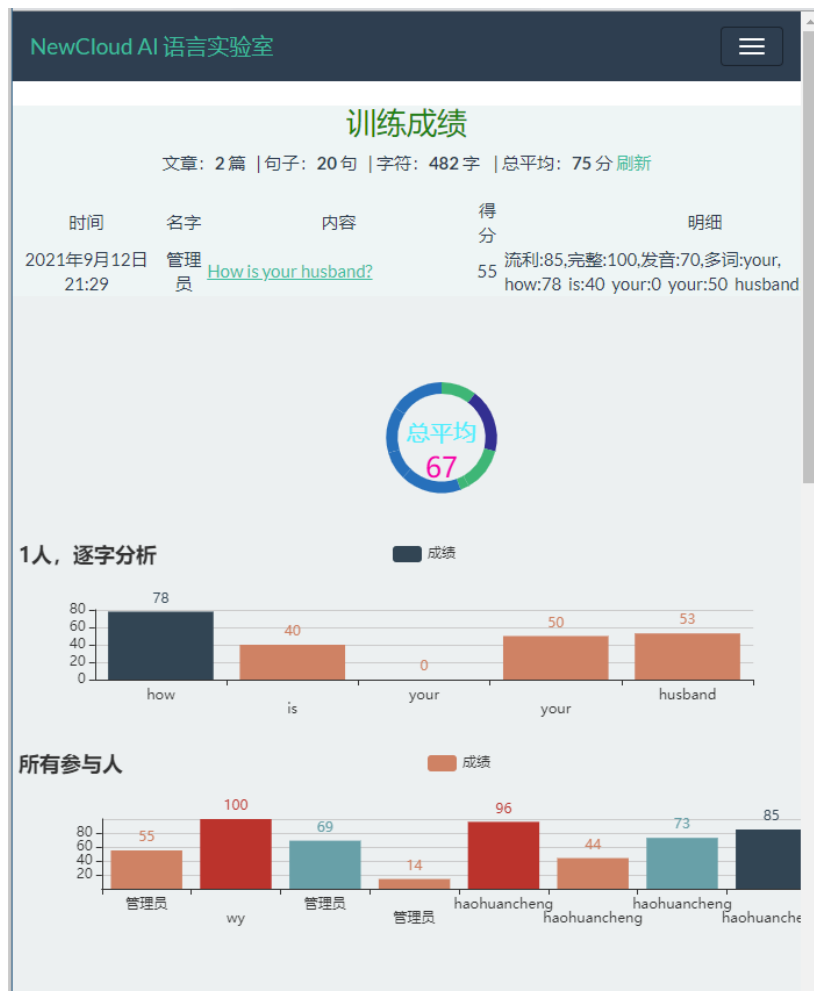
NewCloud AI 语言实验室

训练成绩

文章：2 篇 |句子：20 句 |字符：482 字 |总平均：75 分 刷新

| 时间 | 名字 | 内容 | 得分 | 明细 |
|---|---|---|---|---|
| 2021年9月12日 21:29 | 管理员 | How is your husband? | 55 | 流利:85,完整:100,发音:70,多词:your, how:78 is:40 your:0 your:50 husband |

总平均
67

1人，逐字分析

成绩

80
60
40
20
0

78 40 0 50 53

how is your your husband

所有参与人

成绩

80
60
40
20

55 100 69 14 96 44 73 85

管理员 wy 管理员 管理员 haohuancheng haohuancheng haohuancheng haohuanche